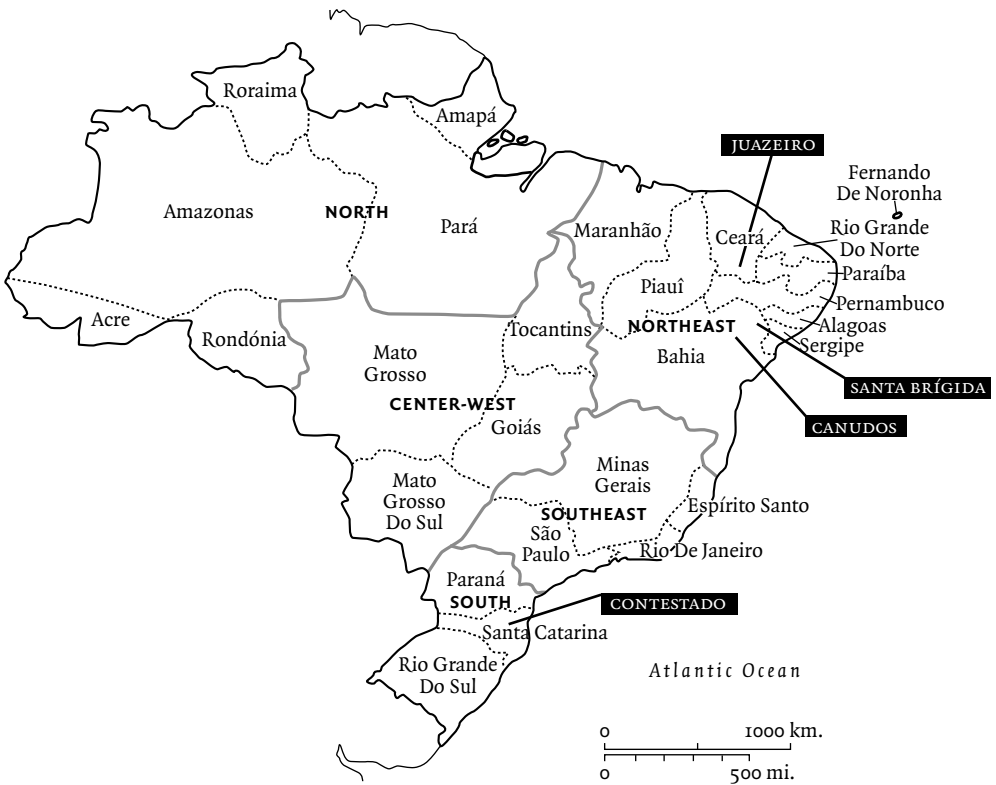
Roraima

Amapá

JUAZEIRO

Fernando De Noronha

Amazonas

NORTH

Pará

Maranhão

Ceará

Rio Grande Do Norte

Paraíba

Piauí

Pernambuco

Acre

Rondónia

Tocantins

NORTHEAST

Alagoas

Sergipe

Mato Grosso

Bahia

SANTA BRÍGIDA

CENTER-WEST

Goiás

CANUDOS

Mato Grosso Do Sul

Minas Gerais

SOUTHEAST

Espírito Santo

São Paulo

Rio De Janeiro

Paraná

SOUTH

CONTESTADO

Santa Catarina

Rio Grande Do Sul

Atlantic Ocean

0

1000 km.

0

500 mi.